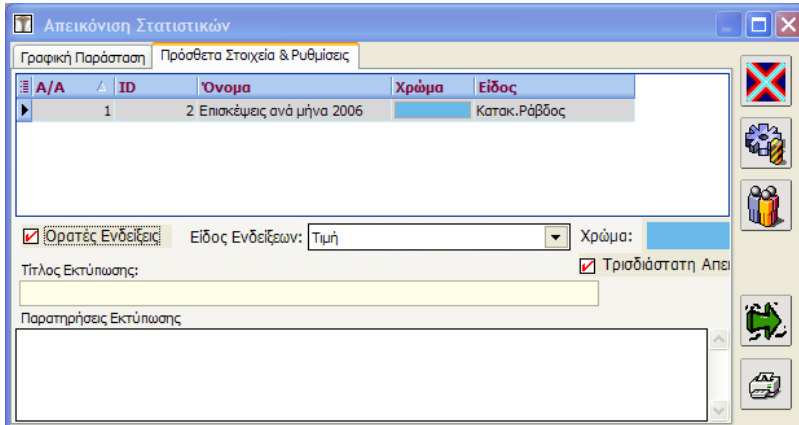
Απεικόνιση Στατιστικών

Γραφική Παράσταση | Πρόσθετα Στοιχεία & Ρυθμίσεις

| A/A | ID | Όνομα | Χρώμα | Είδος |
|---|---|---|---|---|
| 1 | 2 | Επισκέψεις ανά μήνα 2006 | | Κατακ.Ράβδος |

Ορατές Ενδείξεις

Είδος Ενδείξεων: Τιμή

Χρώμα:

Τίτλος Εκτύπωσης:

Τρισδιάστατη Απει

Παρατηρήσεις Εκτύπωσης